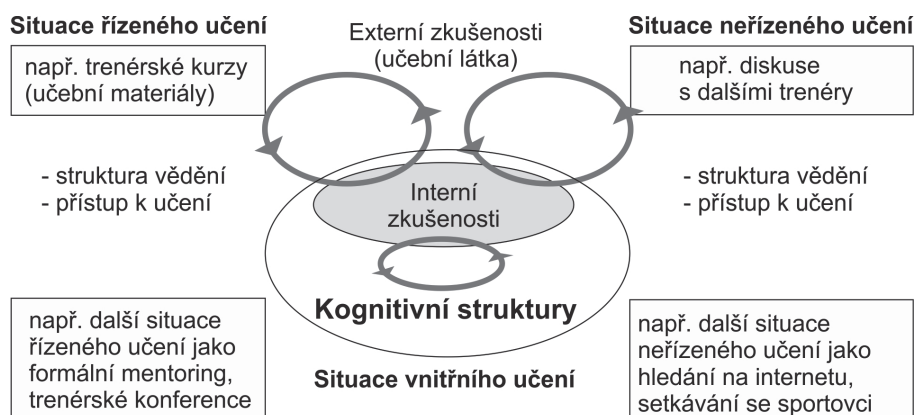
Situace řízeného učení

Externí zkušenosti (učební látka)

Situace neřízeného učení

např. trenérské kurzy (učební materiály)

např. diskuse s dalšími trenéry

- struktura vědění
- přístup k učení

Interní zkušenosti

- struktura vědění
- přístup k učení

Kognitivní struktury

např. další situace řízeného učení jako formální mentoring, trenérské konference

Situace vnitřního učení

např. další situace neřízeného učení jako hledání na internetu, setkávání se sportovci